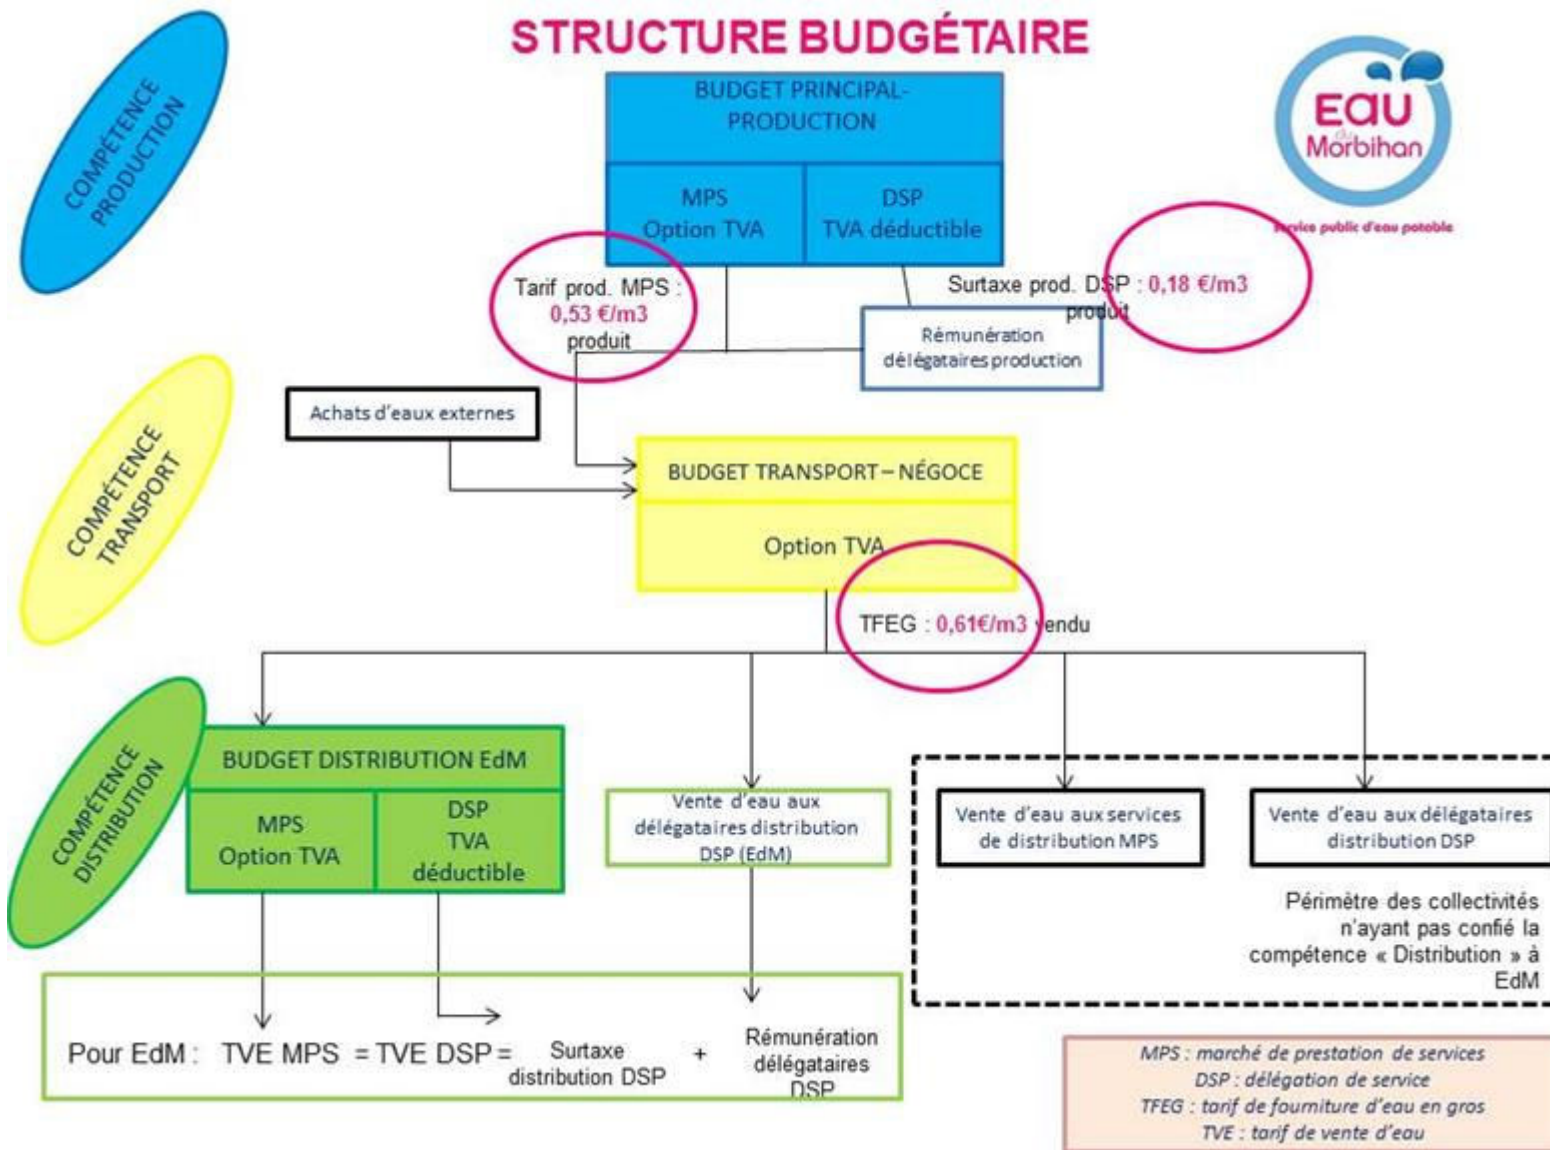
STRUCTURE BUDGÉTAIRE

COMPÉTENCE PRODUCTION

BUDGET PRINCIPAL-PRODUCTION

MPS Option TVA

DSP TVA déductible

Eau du Morbihan

Service public d'eau potable

Tarif prod. MPS : 0,53 €/m3 produit

Surtaxe prod. DSP : 0,18 €/m3 produit

Rémunération délégataires production

COMPÉTENCE TRANSPORT

Achats d'eaux externes

BUDGET TRANSPORT – NÉGOCE

Option TVA

TFEG : 0,61€/m3 vendu

COMPÉTENCE DISTRIBUTION

BUDGET DISTRIBUTION EdM

MPS Option TVA

DSP TVA déductible

Vente d'eau aux délégataires distribution DSP (EdM)

Vente d'eau aux services de distribution MPS

Vente d'eau aux délégataires distribution DSP

Périmètre des collectivités n'ayant pas confié la compétence « Distribution » à EdM

Pour EdM : TVE MPS = TVE DSP = Surtaxe distribution DSP + Rémunération délégataires DSP

MPS : marché de prestation de services
DSP : délégation de service
TFEG : tarif de fourniture d'eau en gros
TVE : tarif de vente d'eau